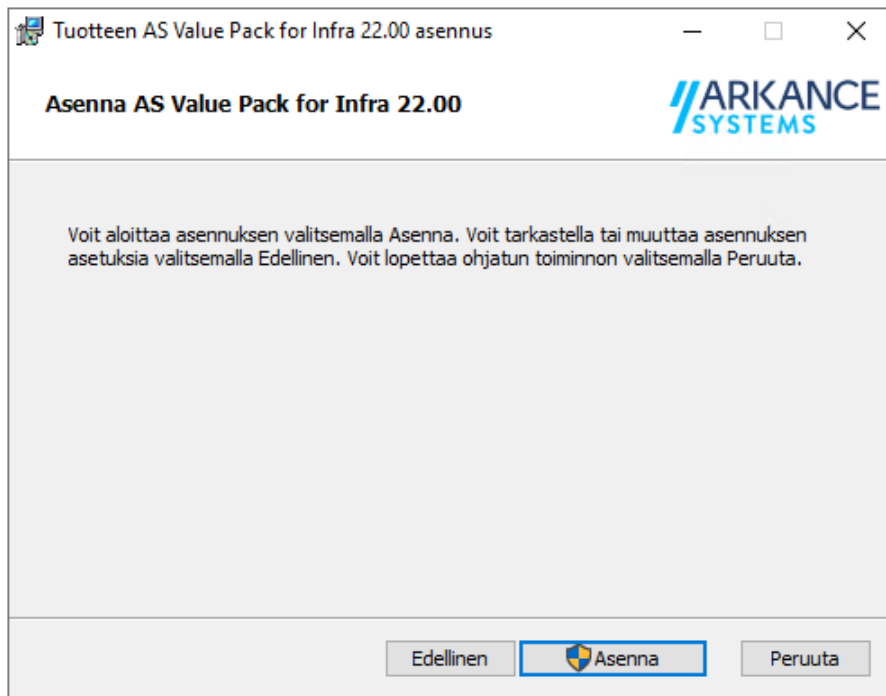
Tuotteen AS Value Pack for Infra 22.00 asennus

Asenna AS Value Pack for Infra 22.00

ARKANCE SYSTEMS

Voit aloittaa asennuksen valitsemalla Asenna. Voit tarkastella tai muuttaa asennuksen asetuksia valitsemalla Edellinen. Voit lopettaa ohjatun toiminnon valitsemalla Peruuta.

Edellinen
Asenna
Peruuta